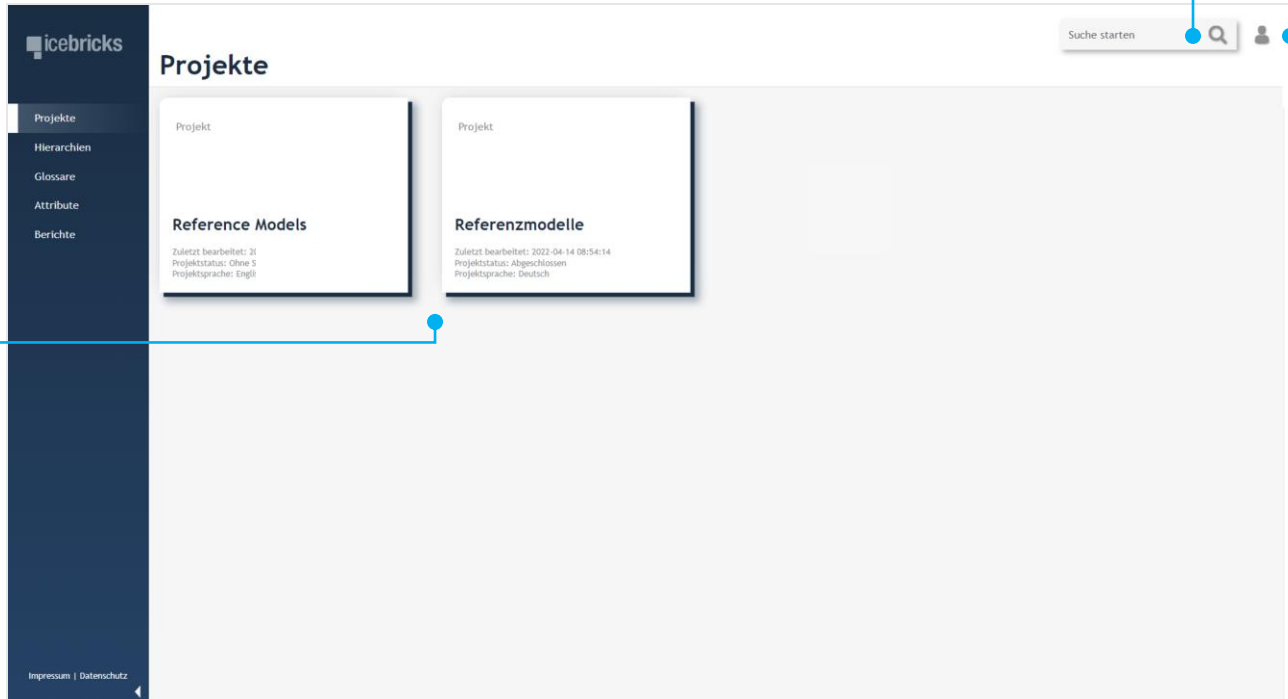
icebricks

Projekte
Hierarchien
Glossare
Attribute
Berichte

Impressum | Datenschutz

Projekte

Suche starten

Projekt

Reference Models

Zuletzt bearbeitet: 2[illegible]
Projektstatus: Ohne S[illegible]
Projektsprache: Engli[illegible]

Projekt

Referenzmodelle

Zuletzt bearbeitet: 2022-04-14 08:54:14
Projektstatus: Abgeschlossen
Projektsprache: Deutsch